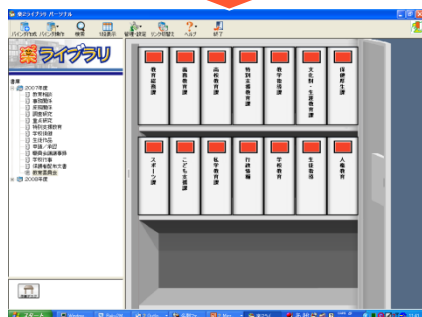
楽ライブラリ パーソナル

バインダ作成 バインダ操作 検索 1括表示 管理・設定 リンク切替え ヘルプ 終了

楽ライブラリ

書庫
2007年度
教育施設
運営関係
学務関係
調査研究
生涯学習
特別支援教育
学校保健
生徒指導
学校行事
研修会関係
2008年度

教育総務課
高校教育課
高校教育課
特別支援教育課
教学指導課
文化財・生涯教育課
保健体育課

スポーツ課
こども支援課
私学教育課
行政情報
学校教育
生涯教育
人事教育

スタート